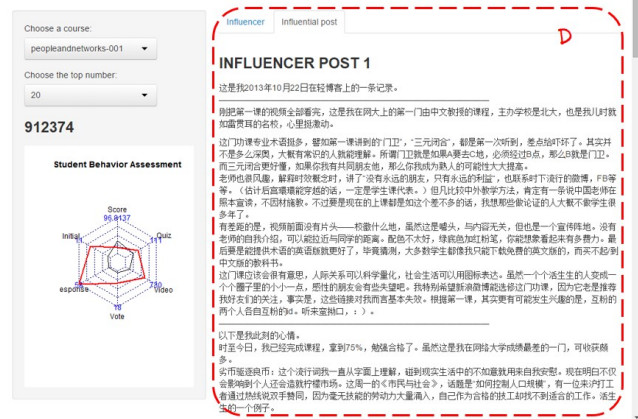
Choose a course:

peopleandnetworks-001

Choose the top number:

20

912374

Student Behavior Assessment

Score
96.9137

Quiz
11

Video
750

Vote
18

esponse

Initial

Influencer | Influential post

D

INFLUENCER POST 1

这是我2013年10月22日在轻博客上的一条记录。

刚把第一课的视频全部看完，这是我在网上上的第一门由中文教授的课程，主办学校是北大，也是我几时就知道贯耳的名校，心里很激动。

这门功课专业术语挺多，譬如第一课讲到的'门卫'，'三元闭合'，都是第一次听到，差点给吓坏了。其实并不是多么深奥，大概有常识的人就能理解。所谓门卫就是如果A要去C地，必须经过B点，那么B就是门卫。而三元闭合就好懂，如果你我有共同朋友他，那么你我成为熟人的可能性大大提高。
老师也很风趣，解释时就戳北时，讲了"没有永远的朋友，只有永远的利益"，也联系时下流行的微博，FB等等。（估计后宫嘻嘻就穿越的话，一定是学生课代表。）但凡比较中外数学方法，肯定有一条说中国老师在照本宣读，不因材施教。不过要是现在的上课都是如这个差不多的话，我想那些教论证的人大概不要该学生多年了。
有差距的是，视频前面没有片头——校徽什么地，虽然这是噱头，与内容无关，但也是一个宣传阵地。没有老师的自我介绍，可以甜拉近与同学的距离。配色不太好，绿底色加红粉笔，你能想象着起来有多费力。最后要是能提供本课的英语版就更好了，毕竟骚潮，大多数学生都像我只能下载免费的英文版的，而不影别中文版的教材书。
这门课应该会很有意思，人际关系可以科学量化，社会生活可以用图标表达。虽然一个个活生生的人变成一个个圈子里的小小一点，感性的朋友会有些失望吧。我特别希望新浪微博能选修这门功课，因为它老是推荐我好友们的关注，事实是，这些链接对我而言基本失效。根据第一课，其实要有可能发生兴趣的是，互粉的两个人各自互粉的B。听来蛮搞的，：）。

以下是我此刻的心情。
时至今日，我已经完成课程，拿到75%，勉强合格了。虽然这是我在网络大学成绩最差的一门，可收获颇多。
尖币驱逐良币：这个流行词我一直从字面上理解，砸到现实生活中的不知道就明来自我实际。现在明白不仅会影响到个人还会造就柠檬市场。上周一的《市民与社会》，话题是'如何控制人口规模'，有一位来沪打工者通过热线说双手赞同，因为毫无技能的劳动力大量涌入，自己作为合格的技工却找不到适合的工作。活生生的一个例子。